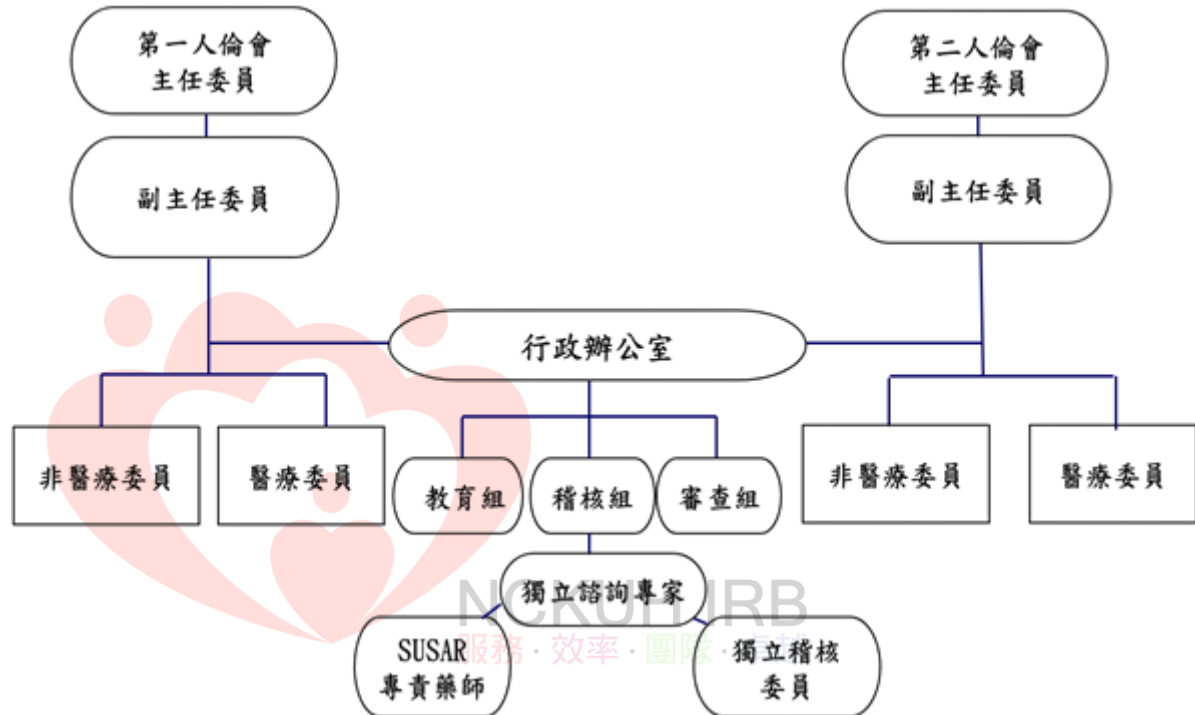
第一人倫會
主任委員

第二人倫會
主任委員

副主任委員

副主任委員

行政辦公室

非醫療委員

醫療委員

教育組

稽核組

審查組

非醫療委員

醫療委員

獨立諮詢專家

NCKUH IRB
服務 · 效率 · 團隊 · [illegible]

SUSAR
專責藥師

獨立稽核
委員